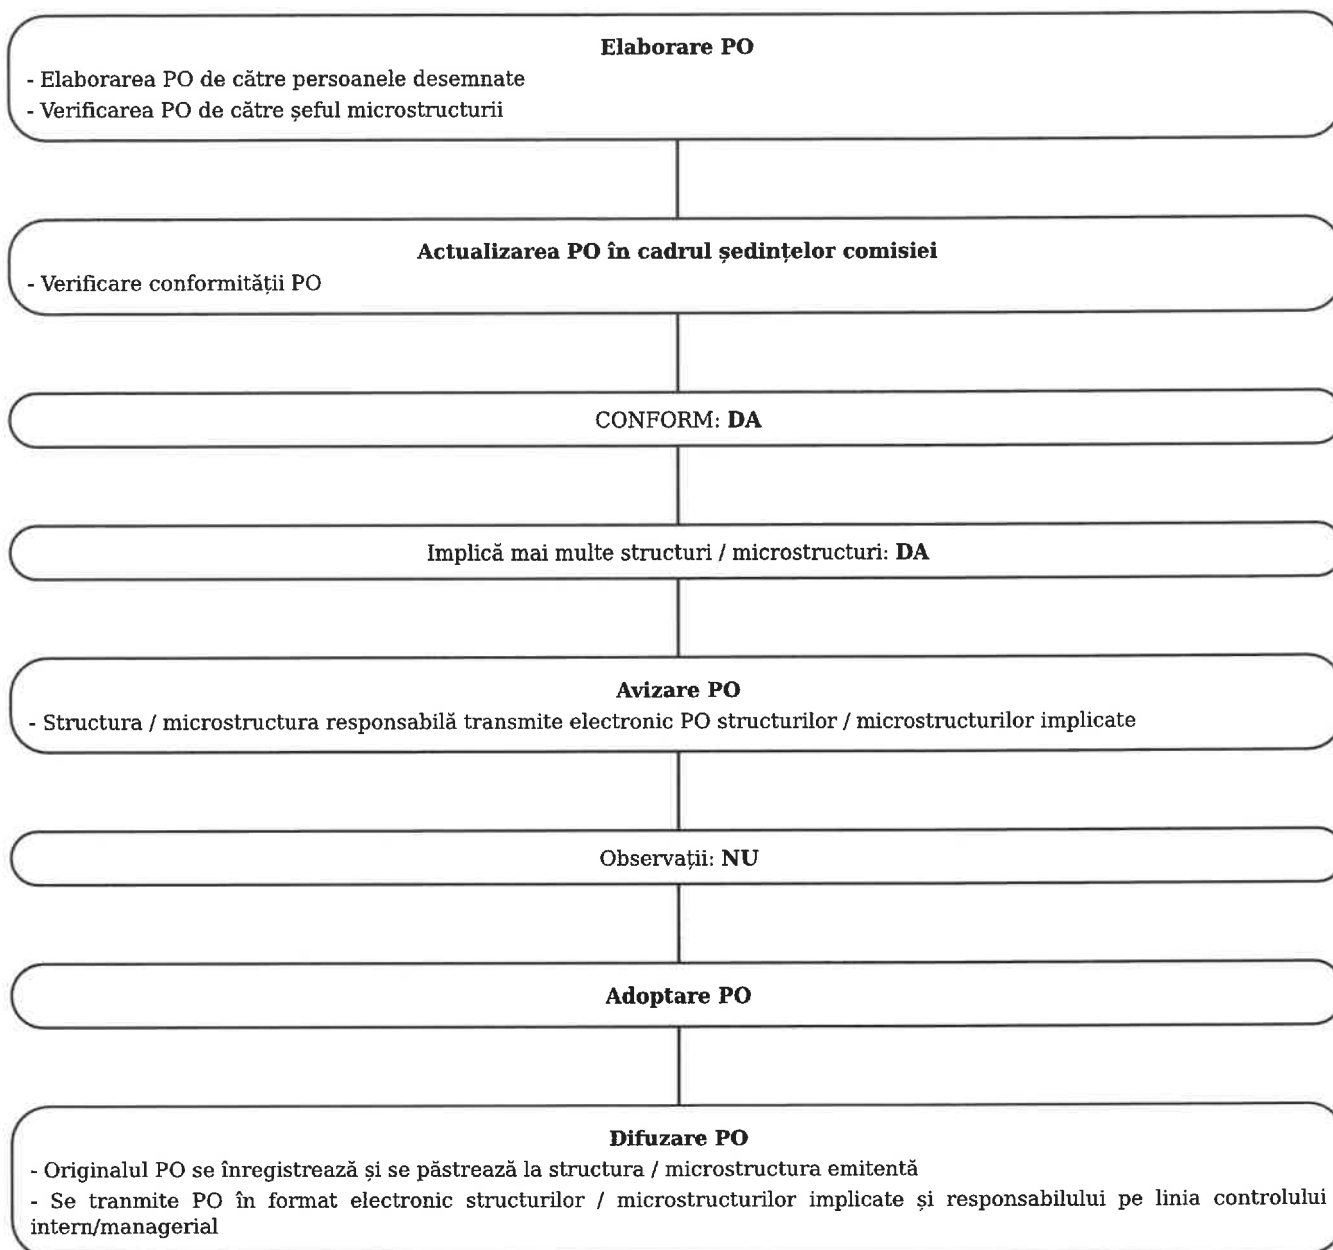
Elaborare PO
- Elaborarea PO de către persoanele desemnate
- Verificarea PO de către șeful microstructurii

Actualizarea PO în cadrul ședințelor comisiei
- Verificare conformității PO

CONFORM: DA

Implică mai multe structuri / microstructuri: DA

Avizare PO
- Structura / microstructura responsabilă transmite electronic PO structurilor / microstructurilor implicate

Observații: NU

Adoptare PO

Difuzare PO
- Originalul PO se înregistrează și se păstrează la structura / microstructura emitentă
- Se tranmite PO în format electronic structurilor / microstructurilor implicate și responsabilului pe linia controlului intern/managerial